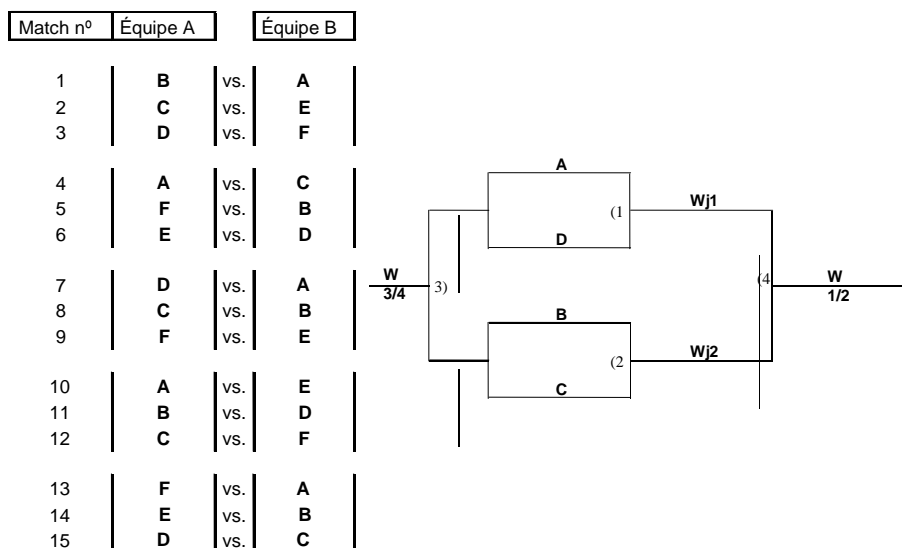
| Match nº | Équipe A | | Équipe B |
|---|---|---|---|
| 1 | B | vs. | A |
| 2 | C | vs. | E |
| 3 | D | vs. | F |
| 4 | A | vs. | C |
| 5 | F | vs. | B |
| 6 | E | vs. | D |
| 7 | D | vs. | A |
| 8 | C | vs. | B |
| 9 | F | vs. | E |
| 10 | A | vs. | E |
| 11 | B | vs. | D |
| 12 | C | vs. | F |
| 13 | F | vs. | A |
| 14 | E | vs. | B |
| 15 | D | vs. | C |

A
(1
D
Wj1
W
3/4
3)
B
(2
C
Wj2
(4
W
1/2